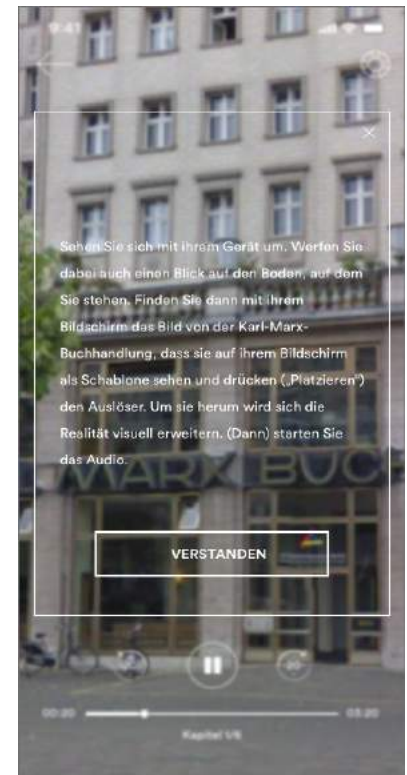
9:41

Sehen Sie sich mit ihrem Gerät um. Werfen Sie dabei auch einen Blick auf den Boden, auf dem Sie stehen. Finden Sie dann mit ihrem Bildschirm das Bild von der Karl-Marx-Buchhandlung, dass sie auf ihrem Bildschirm als Schablone sehen und drücken („Platzieren") den Auslöser. Um sie herum wird sich die Realität visuell erweitern. (Dann) starten Sie das Audio.

MARX BUC

VERSTANDEN

00:20

03:20

Kapitel 1/6